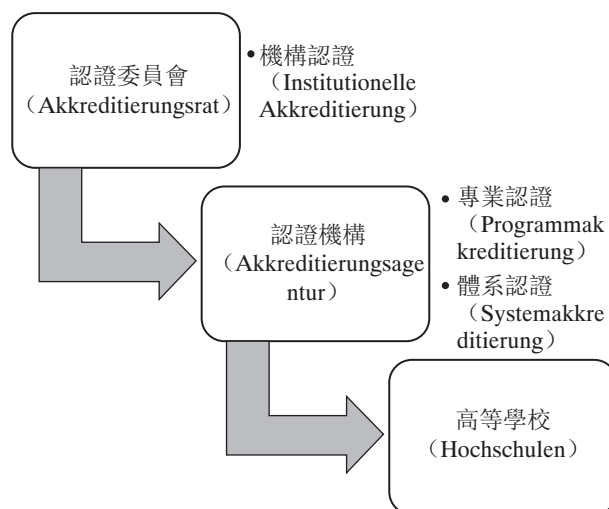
認證委員會
（Akkreditierungsrat）

•機構認證
（Institutionelle Akkreditierung）

認證機構
（Akkreditierungsagentur）

• 專業認證
（Programmakkreditierung）
• 體系認證
（Systemakkreditierung）

高等學校
（Hochschulen）